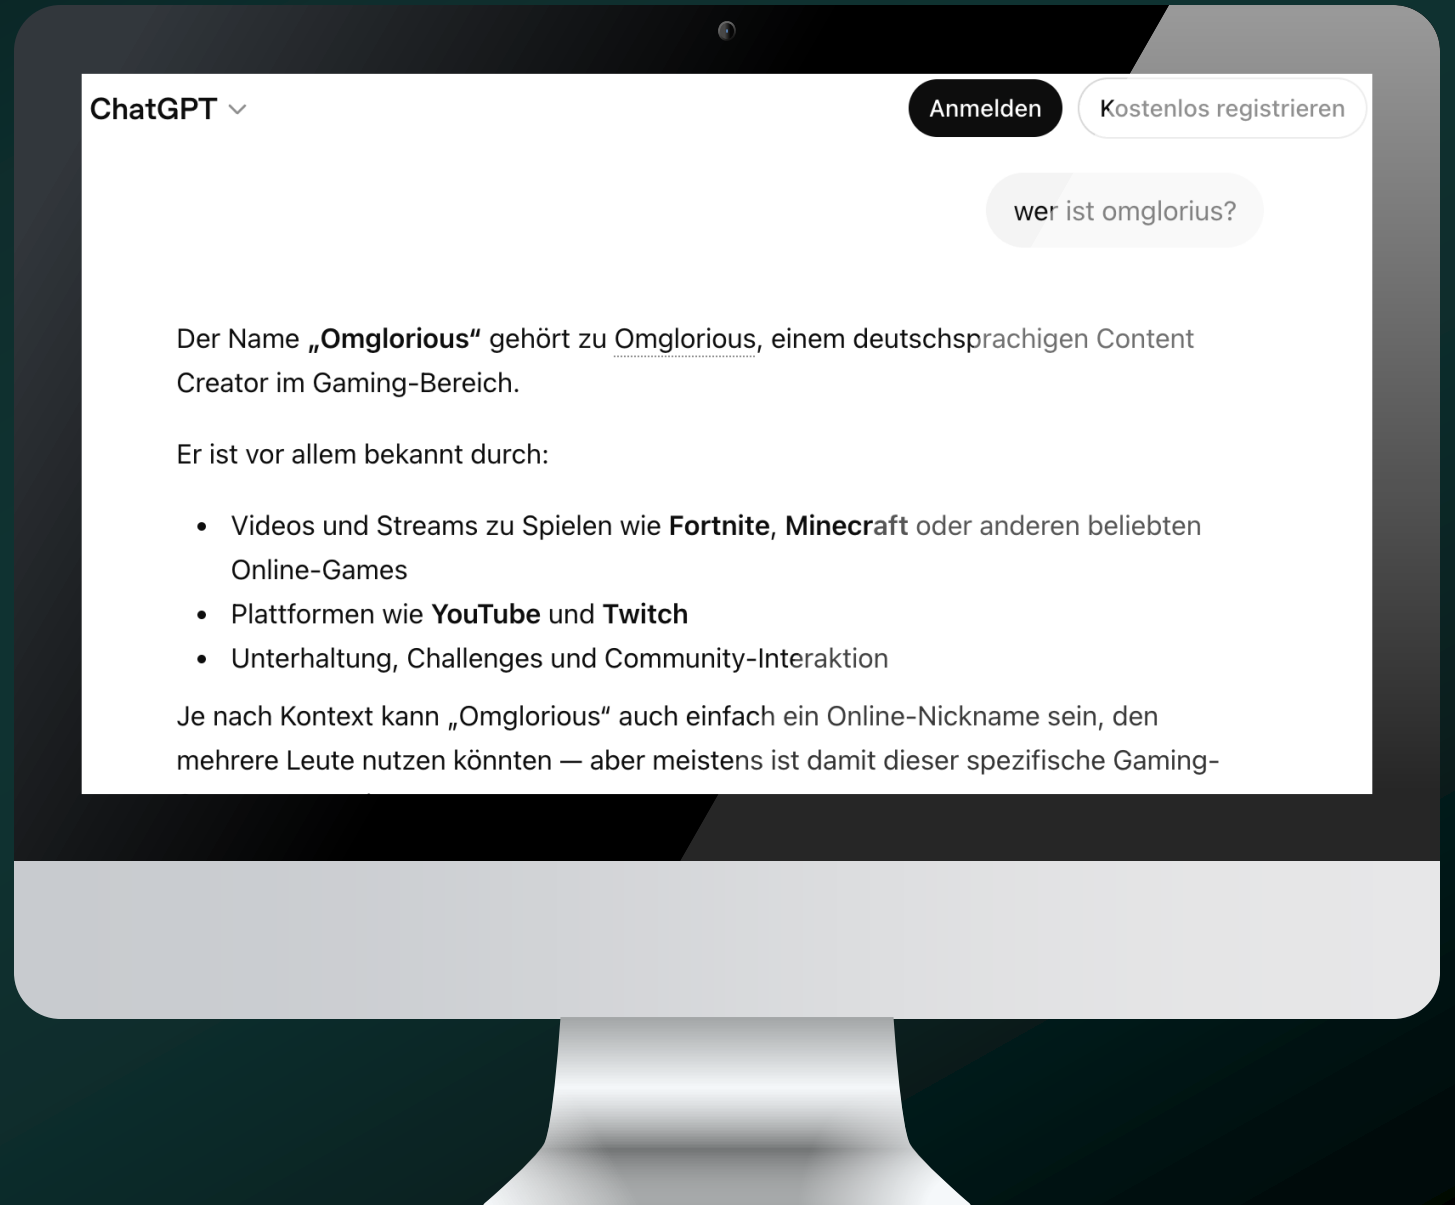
ChatGPT

Anmelden

Kostenlos registrieren

wer ist omglorius?

Der Name **„Omglorious“** gehört zu Omglorious, einem deutschsprachigen Content Creator im Gaming-Bereich.

Er ist vor allem bekannt durch:

- Videos und Streams zu Spielen wie **Fortnite**, **Minecraft** oder anderen beliebten Online-Games
- Plattformen wie **YouTube** und **Twitch**
- Unterhaltung, Challenges und Community-Interaktion

Je nach Kontext kann „Omglorious“ auch einfach ein Online-Nickname sein, den mehrere Leute nutzen könnten — aber meistens ist damit dieser spezifische Gaming-